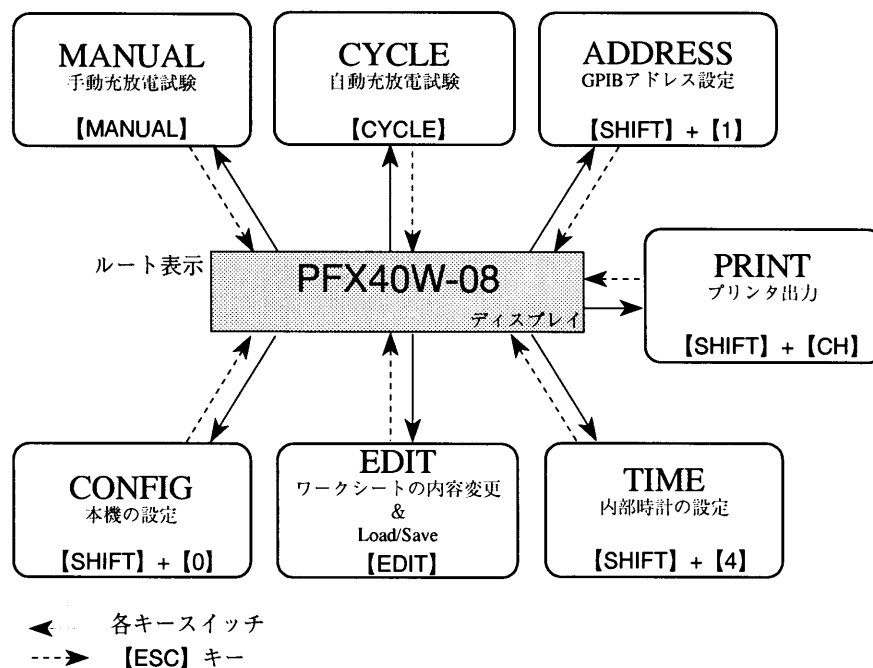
MANUAL
手動充放電試験
【MANUAL】

CYCLE
自動充放電試験
【CYCLE】

ADDRESS
GPIBアドレス設定
【SHIFT】+【1】

ルート表示

PFX40W-08
ディスプレイ

PRINT
プリンタ出力
【SHIFT】+【CH】

CONFIG
本機の設定
【SHIFT】+【0】

EDIT
ワークシートの内容変更
&
Load/Save
【EDIT】

TIME
内部時計の設定
【SHIFT】+【4】

各キースイッチ
【ESC】キー